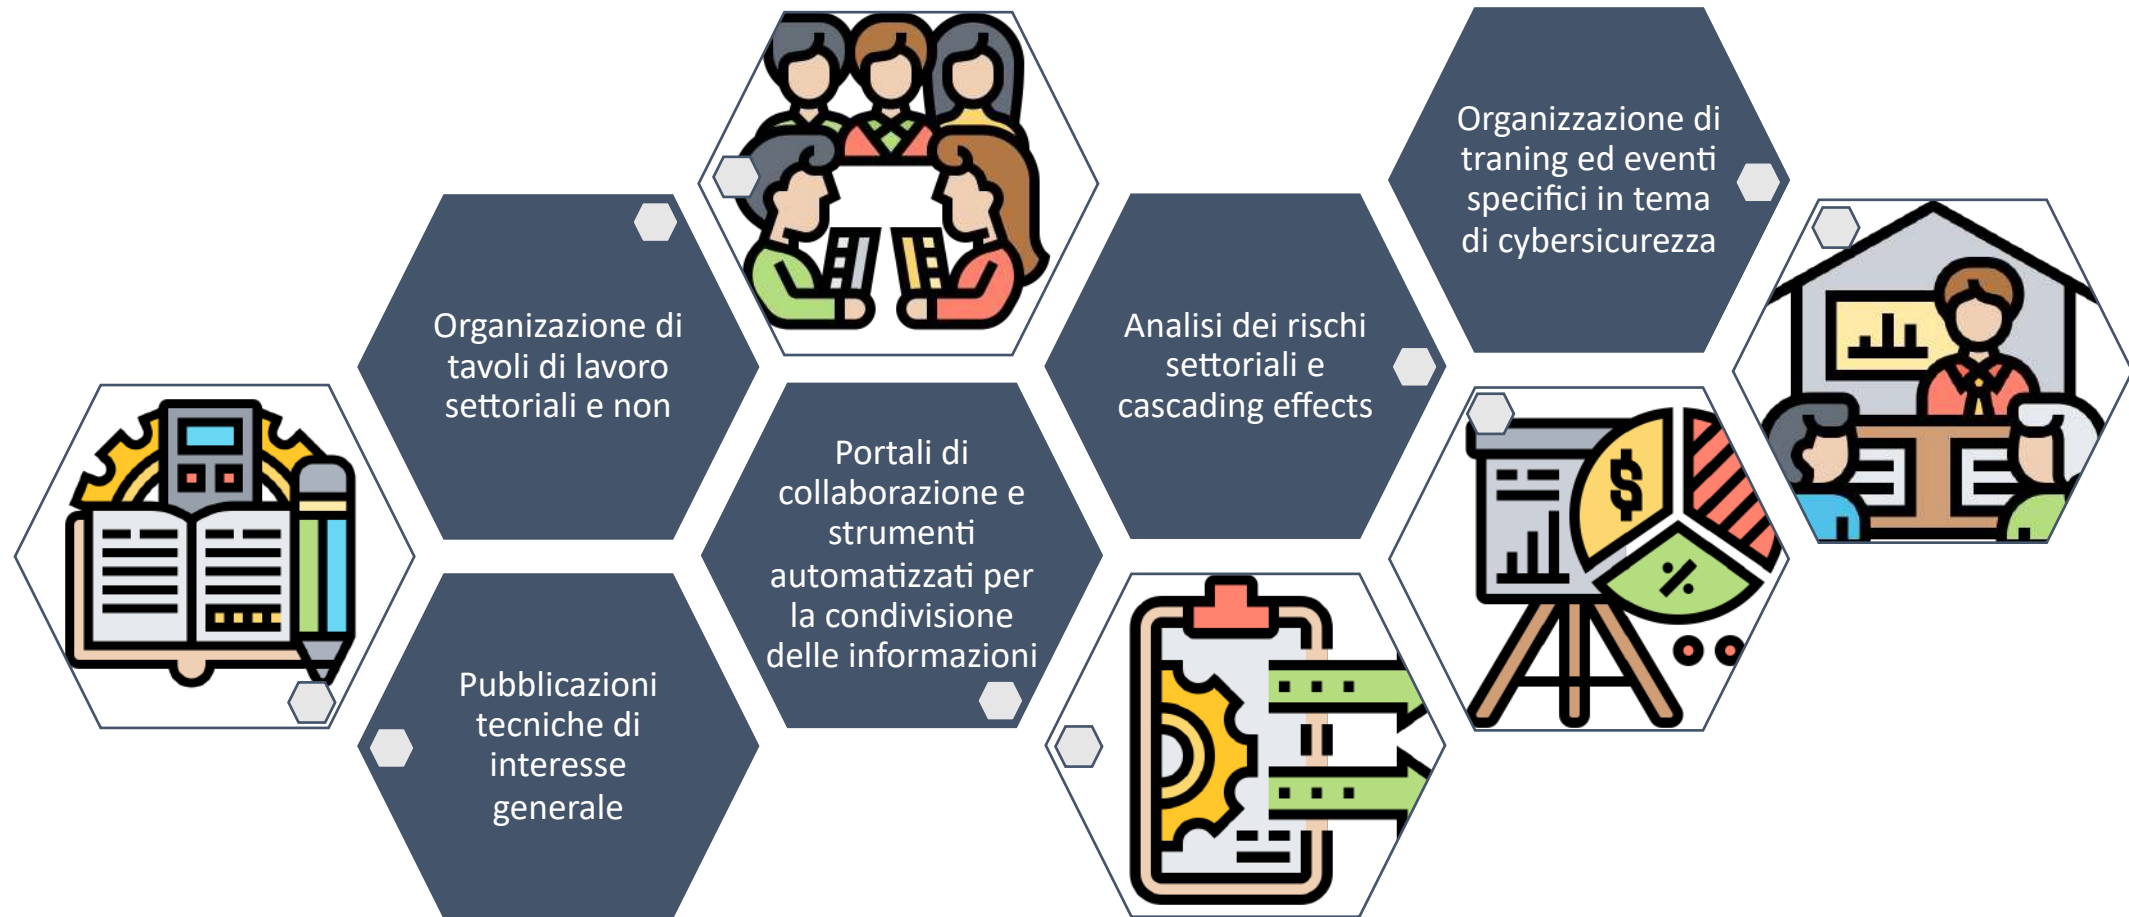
Organizzazione di tavoli di lavoro settoriali e non

Pubblicazioni tecniche di interesse generale

Portali di collaborazione e strumenti automatizzati per la condivisione delle informazioni

Analisi dei rischi settoriali e cascading effects

Organizzazione di traning ed eventi specifici in tema di cybersicurezza